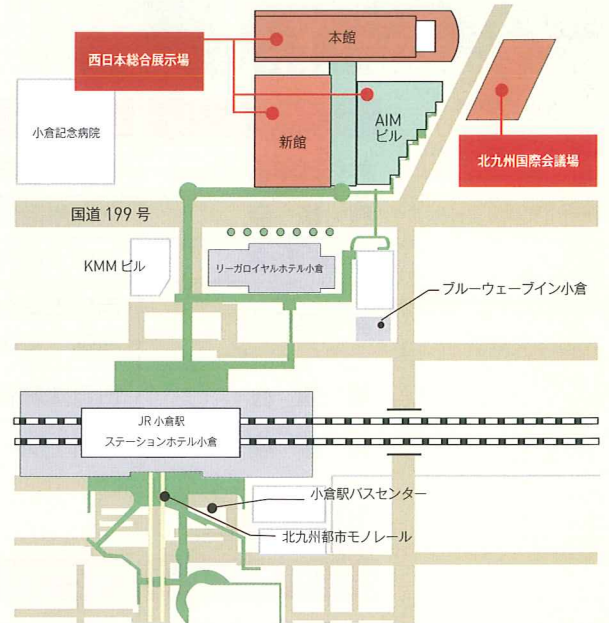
西日本総合展示場

本館

新館

AIM
ビル

小倉記念病院

北九州国際会議場

国道 199 号

KMM ビル

リーガロイヤルホテル小倉

ブルーウェーブイン小倉

JR 小倉駅
ステーションホテル小倉

小倉駅バスセンター

北九州都市モノレール